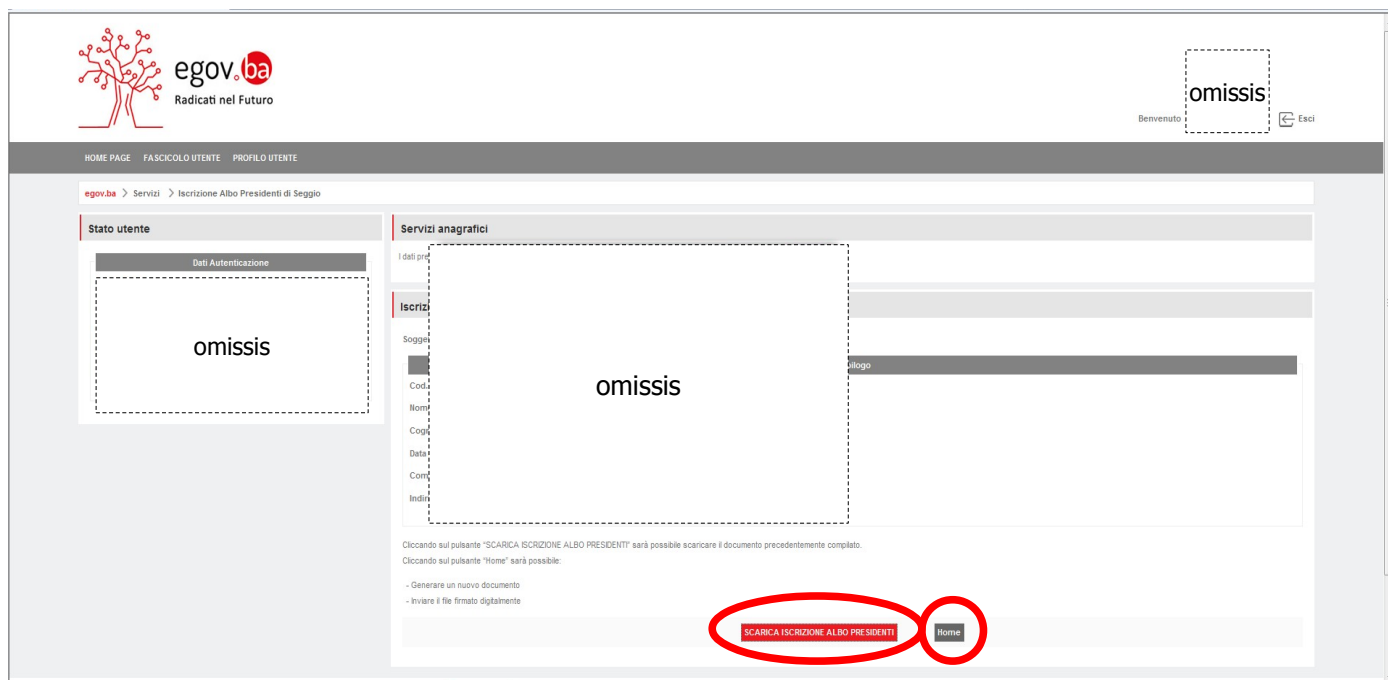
egov.ba
Radicati nel Futuro

Benvenuto omissis Esci

HOME PAGE FASCICOLO UTENTE PROFILO UTENTE

egov.ba > Servizi > Iscrizione Albo Presidenti di Seggio

Stato utente

Dati Autenticazione

omissis

Servizi anagrafici

I dati pre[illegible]

Iscriz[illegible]

Sogge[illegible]

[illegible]ilogo

Cod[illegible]
Nom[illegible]
Cog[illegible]
Data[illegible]
Com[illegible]
Indir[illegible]

omissis

Cliccando sul pulsante "SCARICA ISCRIZIONE ALBO PRESIDENTI" sarà possibile scaricare il documento precedentemente compilato.
Cliccando sul pulsante "Home" sarà possibile:

- Generare un nuovo documento
- Inviare il file firmato digitalmente

SCARICA ISCRIZIONE ALBO PRESIDENTI Home